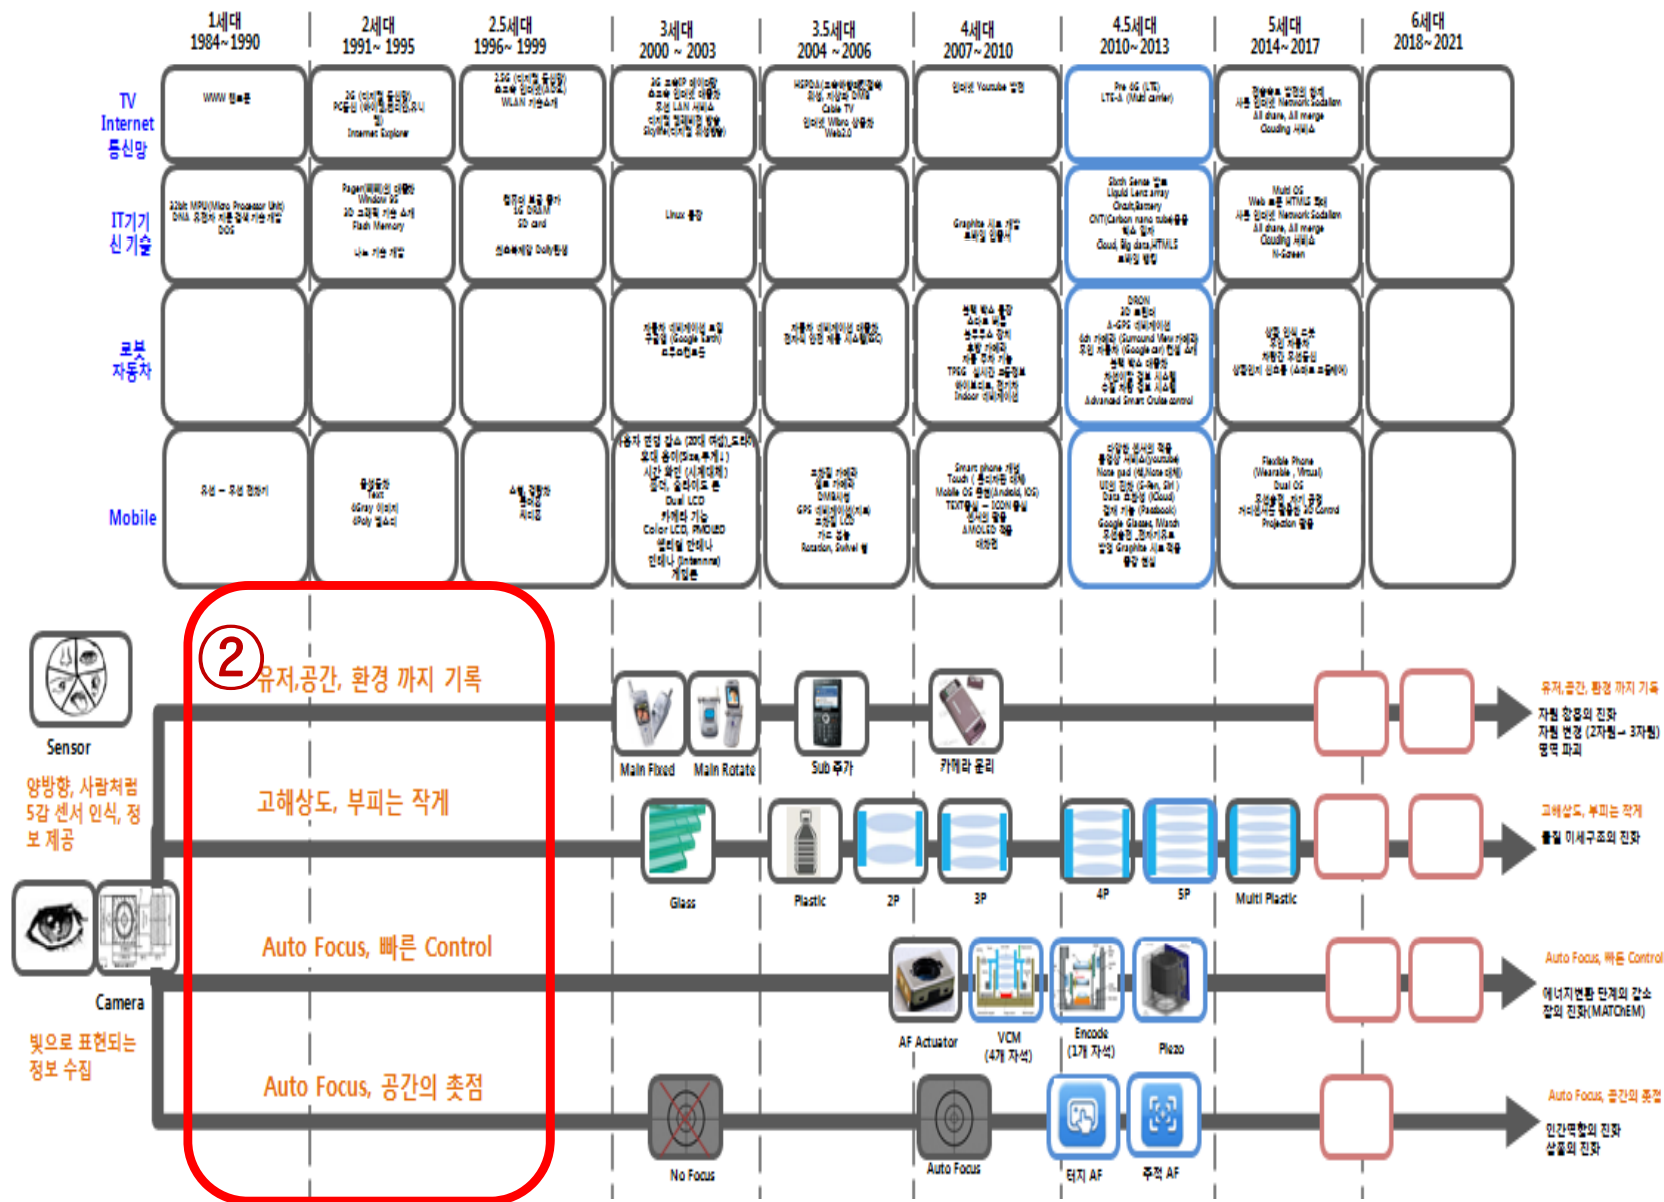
1세대
1984~1990

2세대
1991~1995

2.5세대
1996~1999

3세대
2000 ~ 2003

3.5세대
2004 ~2006

4세대
2007~2010

4.5세대
2010~2013

5세대
2014~2017

6세대
2018~2021

TV
Internet
통신망

IT기기
신 기술

로봇
자동차

Mobile

WWW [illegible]

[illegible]
Internet Explorer

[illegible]
WLAN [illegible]

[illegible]

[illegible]
Cable TV
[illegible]
Web2.0

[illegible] Youtube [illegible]

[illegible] LTE-A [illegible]

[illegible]
All share, All merge
Clouding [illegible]

32bit MPU(Micro Processor Unit)
DNA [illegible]
DOS

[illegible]
Window 95
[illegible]
Flash Memory

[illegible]
SD card
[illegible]

Linux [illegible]

Graphite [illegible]

Sixth Sense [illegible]
Liquid Lens array
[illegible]
CNT(Carbon nano tube)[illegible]
Cloud, Big data,HTML5
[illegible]

Multi OS
Web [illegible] HTML5 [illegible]
All share, All merge
Clouding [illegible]
N-Screen

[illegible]

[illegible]

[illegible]
TPEG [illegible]
Indoor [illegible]

DRON
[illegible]
Advanced Smart Cruise control

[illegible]

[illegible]

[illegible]
Text
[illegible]

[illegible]

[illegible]
Dual LCD
Color LCD, PMOLED
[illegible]

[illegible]
GPS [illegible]
Rotation, Swivel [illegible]

Smart phone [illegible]
Touch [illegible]
Mobile OS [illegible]
AMOLED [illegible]

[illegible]
Note pad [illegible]
Google Glasses, Watch
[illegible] Graphite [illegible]

Flexible Phone
(Wearable , Virtual)
Dual OS
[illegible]
Projection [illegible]

②
유저,공간, 환경 까지 기록

고해상도, 부피는 작게

Auto Focus, 빠른 Control

Auto Focus, 공간의 촛점

Sensor

양방향, 사람처럼 5감 센서 인식, 정보 제공

Camera

빛으로 표현되는 정보 수집

Main Fixed
Main Rotate
Sub 추가
카메라 줌리

Glass
Plastic
2P
3P
4P
5P
Multi Plastic

AF Actuator
VCM
(4개 자석)
Encode
(1개 자석)
Piezo

No Focus
Auto Focus
터치 AF
추적 AF

유저,공간, 환경 까지 기록
자원 창출의 진화
자원 변경 (2차원→3차원)
영역 파괴

고해상도, 부피는 작게
물질 미세구조의 진화

Auto Focus, 빠른 Control
에너지변환 단계의 감소
장의 진화(MATChEM)

Auto Focus, 공간의 촛점
인간편향의 진화
삼중의 진화